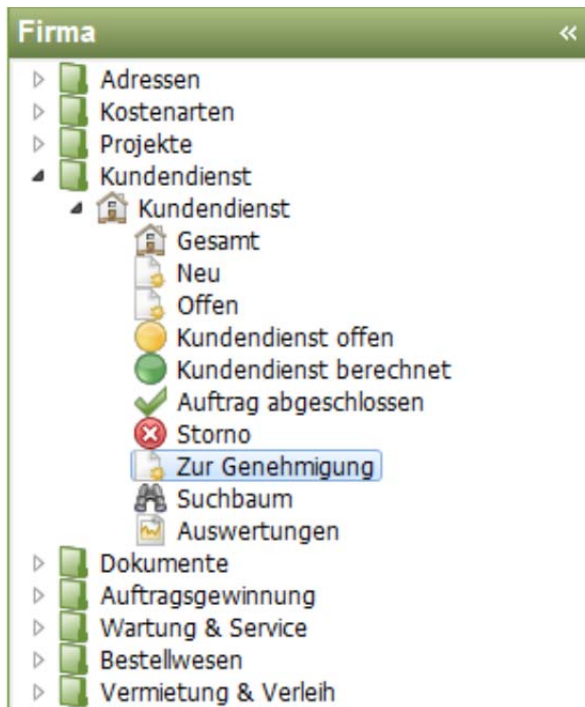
Firma «

Adressen
Kostenarten
Projekte
Kundendienst
Kundendienst
Gesamt
Neu
Offen
Kundendienst offen
Kundendienst berechnet
Auftrag abgeschlossen
Storno
Zur Genehmigung
Suchbaum
Auswertungen
Dokumente
Auftragsgewinnung
Wartung & Service
Bestellwesen
Vermietung & Verleih